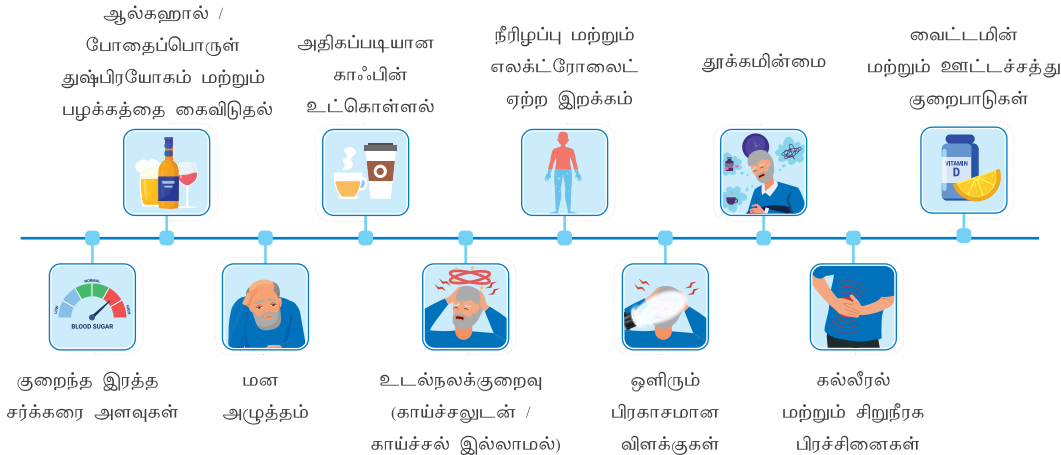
ஆல்கஹால் / போதைப்பொருள் துஷ்பிரயோகம் மற்றும் பழக்கத்தை கைவிடுதல்

அதிகப்படியான காஃபின் உட்கொள்ளல்

நீரிழப்பு மற்றும் எலக்ட்ரோலைட் ஏற்ற இறக்கம்

தூக்கமின்மை

வைட்டமின் மற்றும் ஊட்டச்சத்து குறைபாடுகள்

VITAMIN D

LOW NORMAL HIGH
BLOOD SUGAR

குறைந்த இரத்த சர்க்கரை அளவுகள்

மன அழுத்தம்

உடல்நலக்குறைவு (காய்ச்சலுடன் / காய்ச்சல் இல்லாமல்)

ஒளிரும் பிரகாசமான விளக்குகள்

கல்லீரல் மற்றும் சிறுநீரக பிரச்சினைகள்